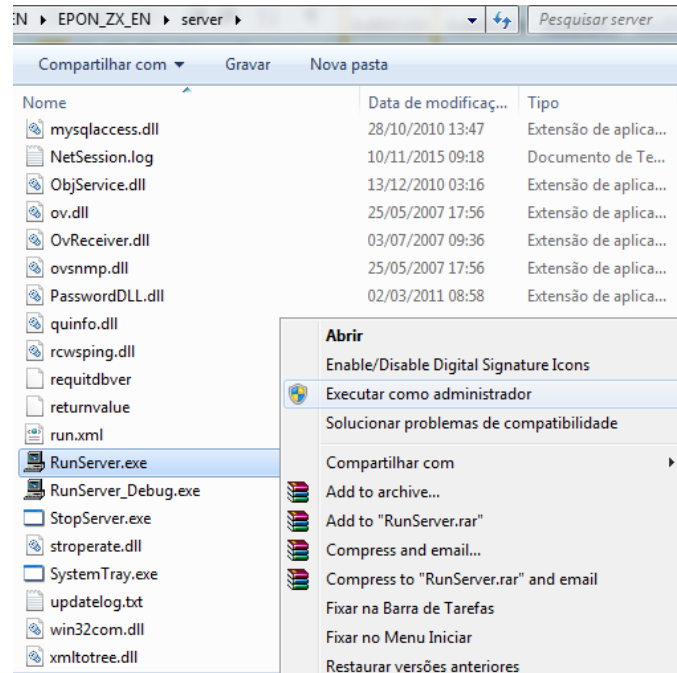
EN ▸ EPON_ZX_EN ▸ server ▸

Pesquisar server

Compartilhar com ▾ Gravar Nova pasta

| Nome | Data de modificaç... | Tipo |
|---|---|---|
| mysqlaccess.dll | 28/10/2010 13:47 | Extensão de aplica... |
| NetSession.log | 10/11/2015 09:18 | Documento de Te... |
| ObjService.dll | 13/12/2010 03:16 | Extensão de aplica... |
| ov.dll | 25/05/2007 17:56 | Extensão de aplica... |
| OvReceiver.dll | 03/07/2007 09:36 | Extensão de aplica... |
| ovsnmp.dll | 25/05/2007 17:56 | Extensão de aplica... |
| PasswordDLL.dll | 02/03/2011 08:58 | Extensão de aplica... |
| quinfo.dll | | |
| rcwsping.dll | | |
| requitdbver | | |
| returnvalue | | |
| run.xml | | |
| RunServer.exe | | |
| RunServer_Debug.exe | | |
| StopServer.exe | | |
| stroperate.dll | | |
| SystemTray.exe | | |
| updatelog.txt | | |
| win32com.dll | | |
| xmltotree.dll | | |

Abrir
Enable/Disable Digital Signature Icons
Executar como administrador
Solucionar problemas de compatibilidade
Compartilhar com
Add to archive...
Add to "RunServer.rar"
Compress and email...
Compress to "RunServer.rar" and email
Fixar na Barra de Tarefas
Fixar no Menu Iniciar
Restaurar versões anteriores